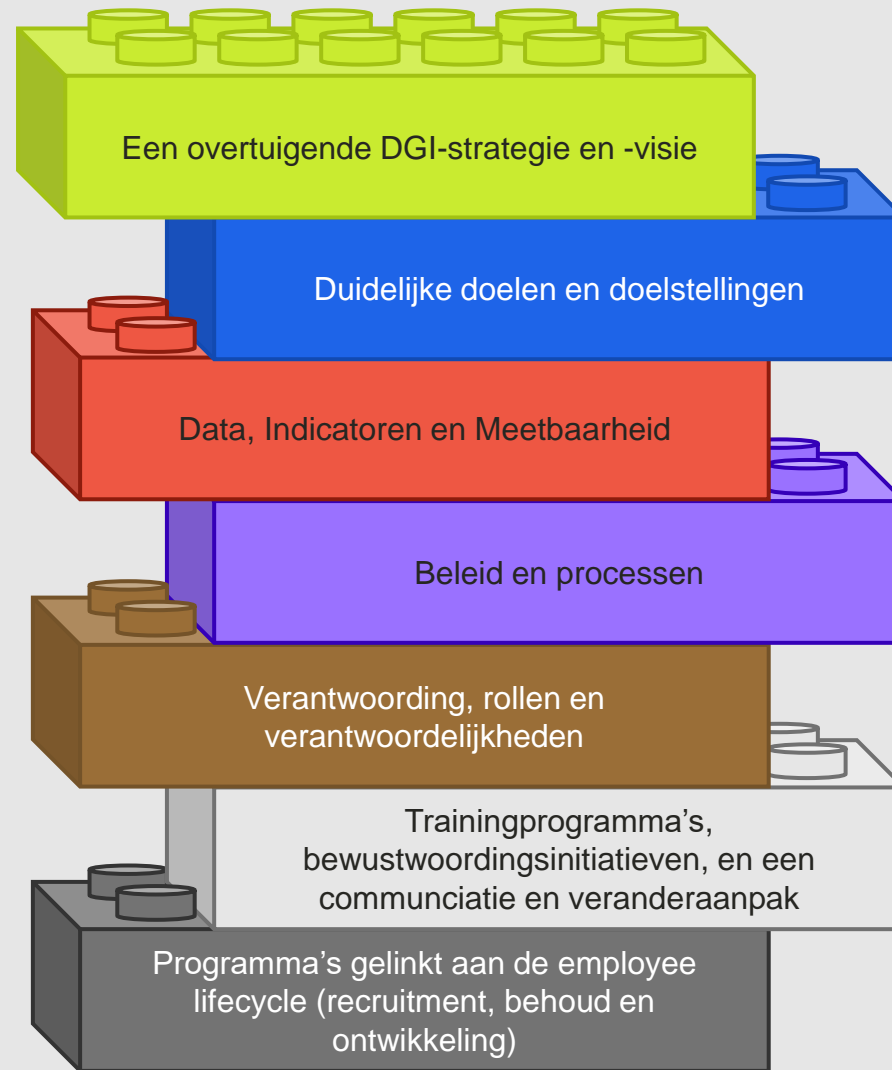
Een overtuigende DGI-strategie en -visie

Duidelijke doelen en doelstellingen

Data, Indicatoren en Meetbaarheid

Beleid en processen

Verantwoording, rollen en verantwoordelijkheden

Trainingprogramma's, bewustwoordingsinitiatieven, en een communciatie en veranderaanpak

Programma's gelinkt aan de employee lifecycle (recruitment, behoud en ontwikkeling)